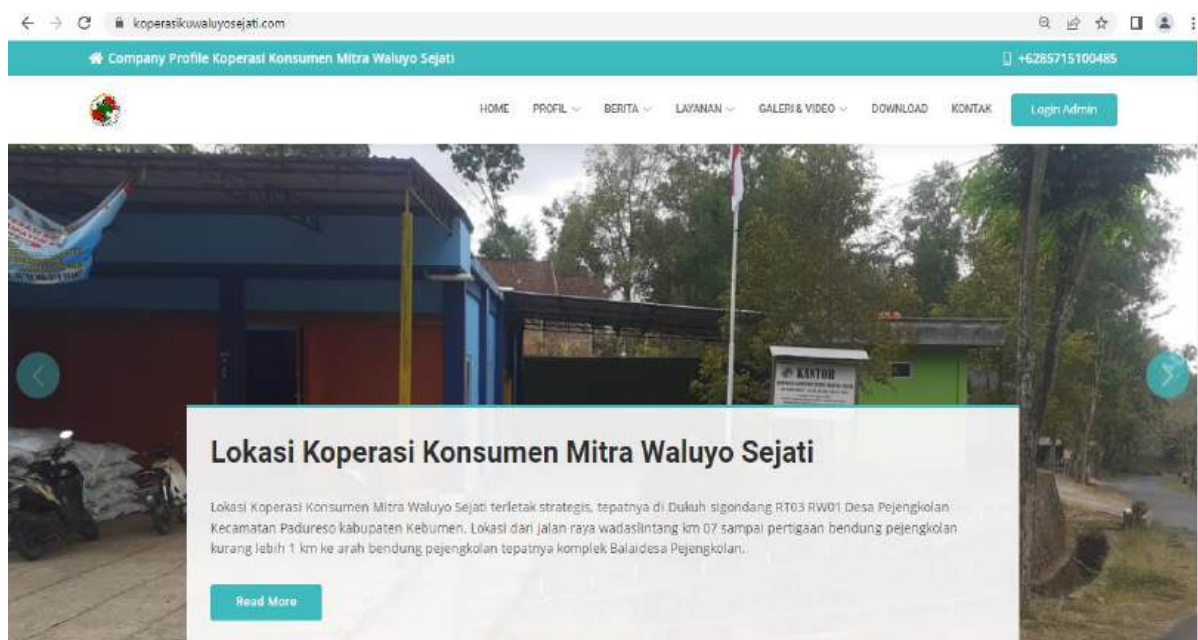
koperasikuwaluyosejati.com

Company Profile Koperasi Konsumen Mitra Waluyo Sejati

+6285715100485

HOME PROFIL BERITA LAYANAN GALERI & VIDEO DOWNLOAD KONTAK Login Admin

KANTOR

Lokasi Koperasi Konsumen Mitra Waluyo Sejati

Lokasi Koperasi Konsumen Mitra Waluyo Sejati terletak strategis, tepatnya di Dukuh sigondang RT03 RW01 Desa Pejengkolan Kecamatan Padureso kabupaten Kebumen. Lokasi dari jalan raya wadaslintang km 07 sampai pertigaan bendung pejengkolan kurang lebih 1 km ke arah bendung pejengkolan tepatnya komplek Balaidesa Pejengkolan.

Read More